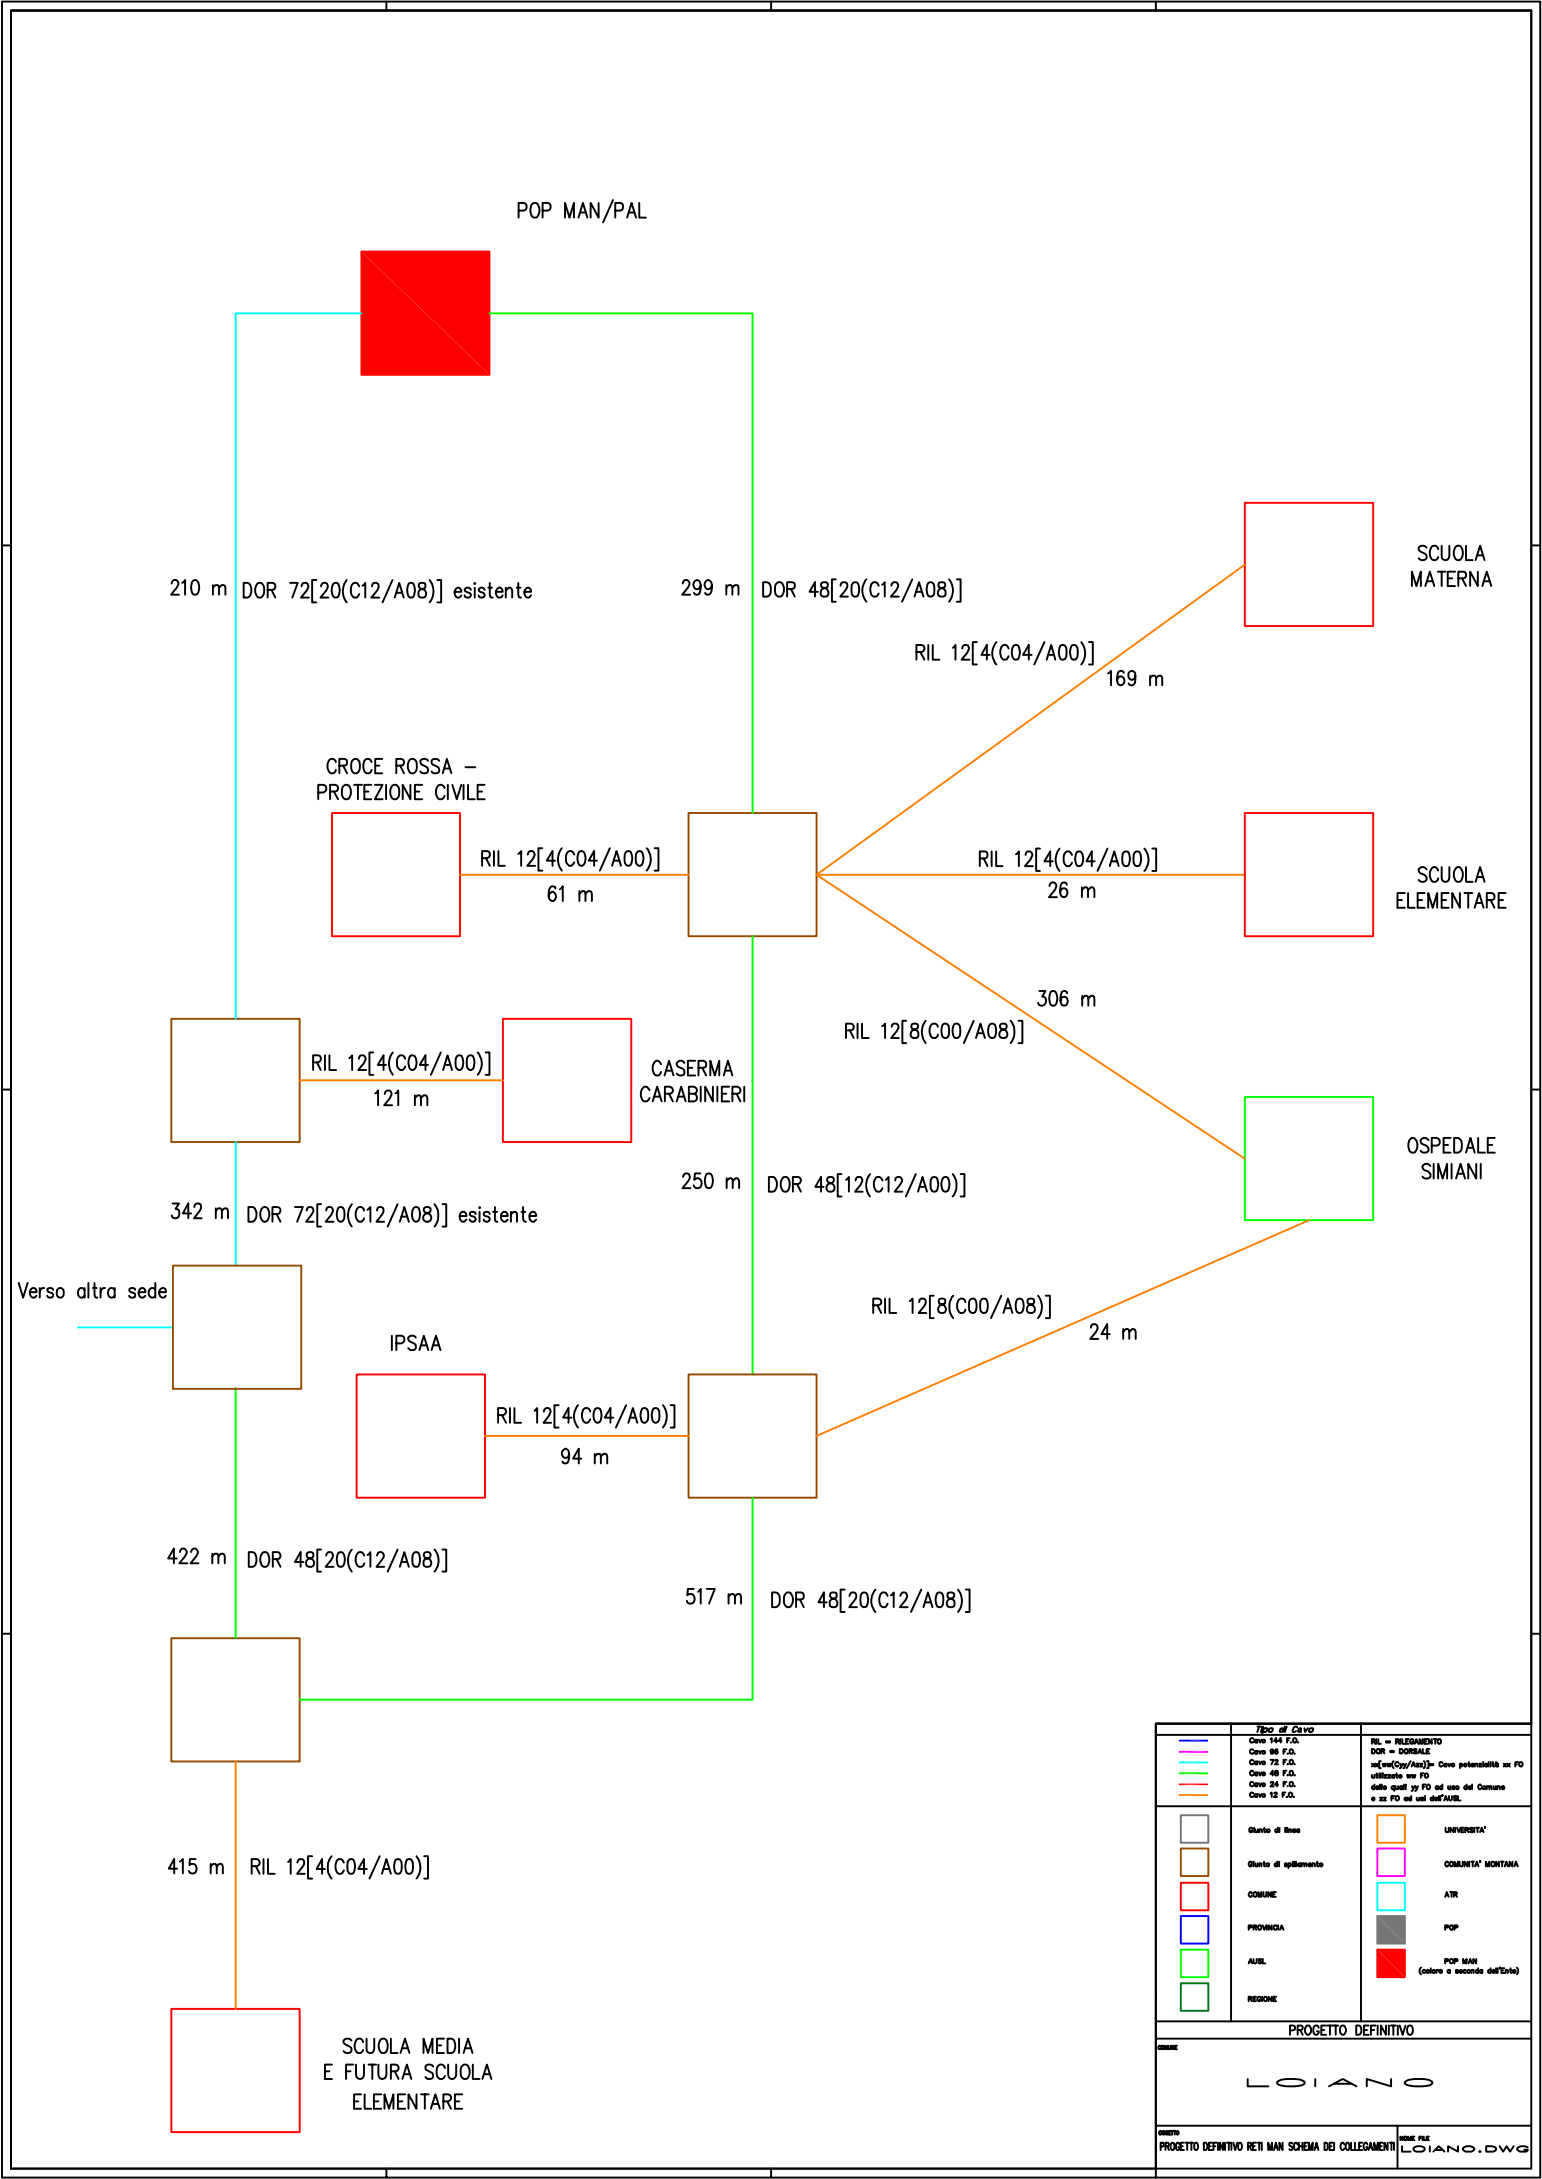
POP MAN/PAL

210 m DOR 72[20(C12/A08)] esistente

299 m DOR 48[20(C12/A08)]

SCUOLA MATERNA

RIL 12[4(C04/A00)]
169 m

CROCE ROSSA – PROTEZIONE CIVILE

RIL 12[4(C04/A00)]
61 m

RIL 12[4(C04/A00)]
26 m

SCUOLA ELEMENTARE

306 m
RIL 12[8(C00/A08)]

RIL 12[4(C04/A00)]
121 m

CASERMA CARABINIERI

OSPEDALE SIMIANI

250 m DOR 48[12(C12/A00)]

342 m DOR 72[20(C12/A08)] esistente

Verso altra sede

RIL 12[8(C00/A08)]
24 m

IPSAA

RIL 12[4(C04/A00)]
94 m

422 m DOR 48[20(C12/A08)]

517 m DOR 48[20(C12/A08)]

415 m RIL 12[4(C04/A00)]

SCUOLA MEDIA
E FUTURA SCUOLA
ELEMENTARE

Tipo di Cavo
Cavo 144 F.O.
Cavo 96 F.O.
Cavo 72 F.O.
Cavo 48 F.O.
Cavo 24 F.O.
Cavo 12 F.O.

RIL = RILEGAMENTO
DOR = DORSALE
xx[ww(Cyy/Azz)]= Cavo potenzialità xx FO utilizzato ww FO dalle quali yy FO ad uso del Comune e zz FO ad uso dell'AUSL

Giunto di linea
Giunto di spillamento
COMUNE
PROVINCIA
AUSL
REGIONE

UNIVERSITA'
COMUNITA' MONTANA
ATR
POP
POP MAN (colore a seconda dell'Ente)

PROGETTO DEFINITIVO

COMUNE
LOIANO

OGGETTO
PROGETTO DEFINITIVO RETI MAN SCHEMA DEI COLLEGAMENTI
NOME FILE
LOIANO.DWG